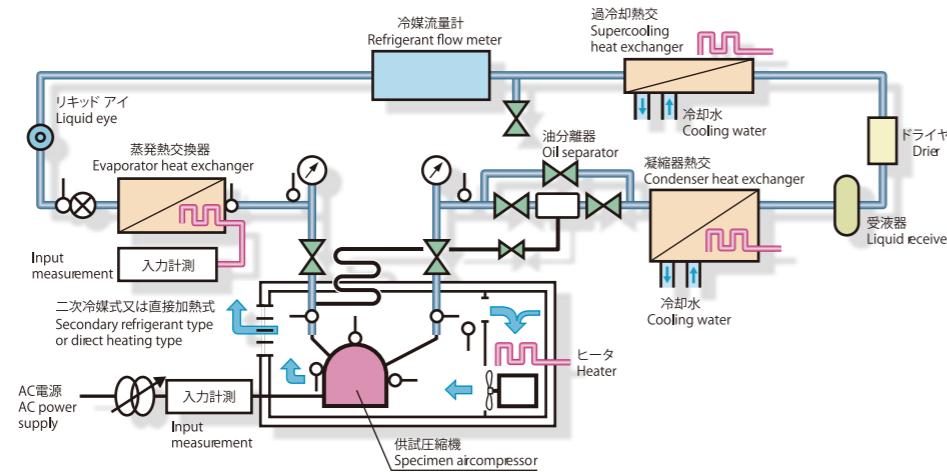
冷媒流量計
Refrigerant flow meter

過冷却熱交
Supercooling heat exchanger

リキッド アイ
Liquid eye

冷却水
Cooling water

ドライヤ
Drier

油分離器
Oil separator

蒸発熱交換器
Evaporator heat exchanger

凝縮器熱交
Condenser heat exchanger

受液器
Liquid receive

Input measurement

入力計測

冷却水
Cooling water

二次冷媒式又は直接加熱式
Secondary refrigerant type or direct heating type

ヒータ
Heater

AC電源
AC power supply

入力計測

Input measurement

供試圧縮機
Specimen aircompressor